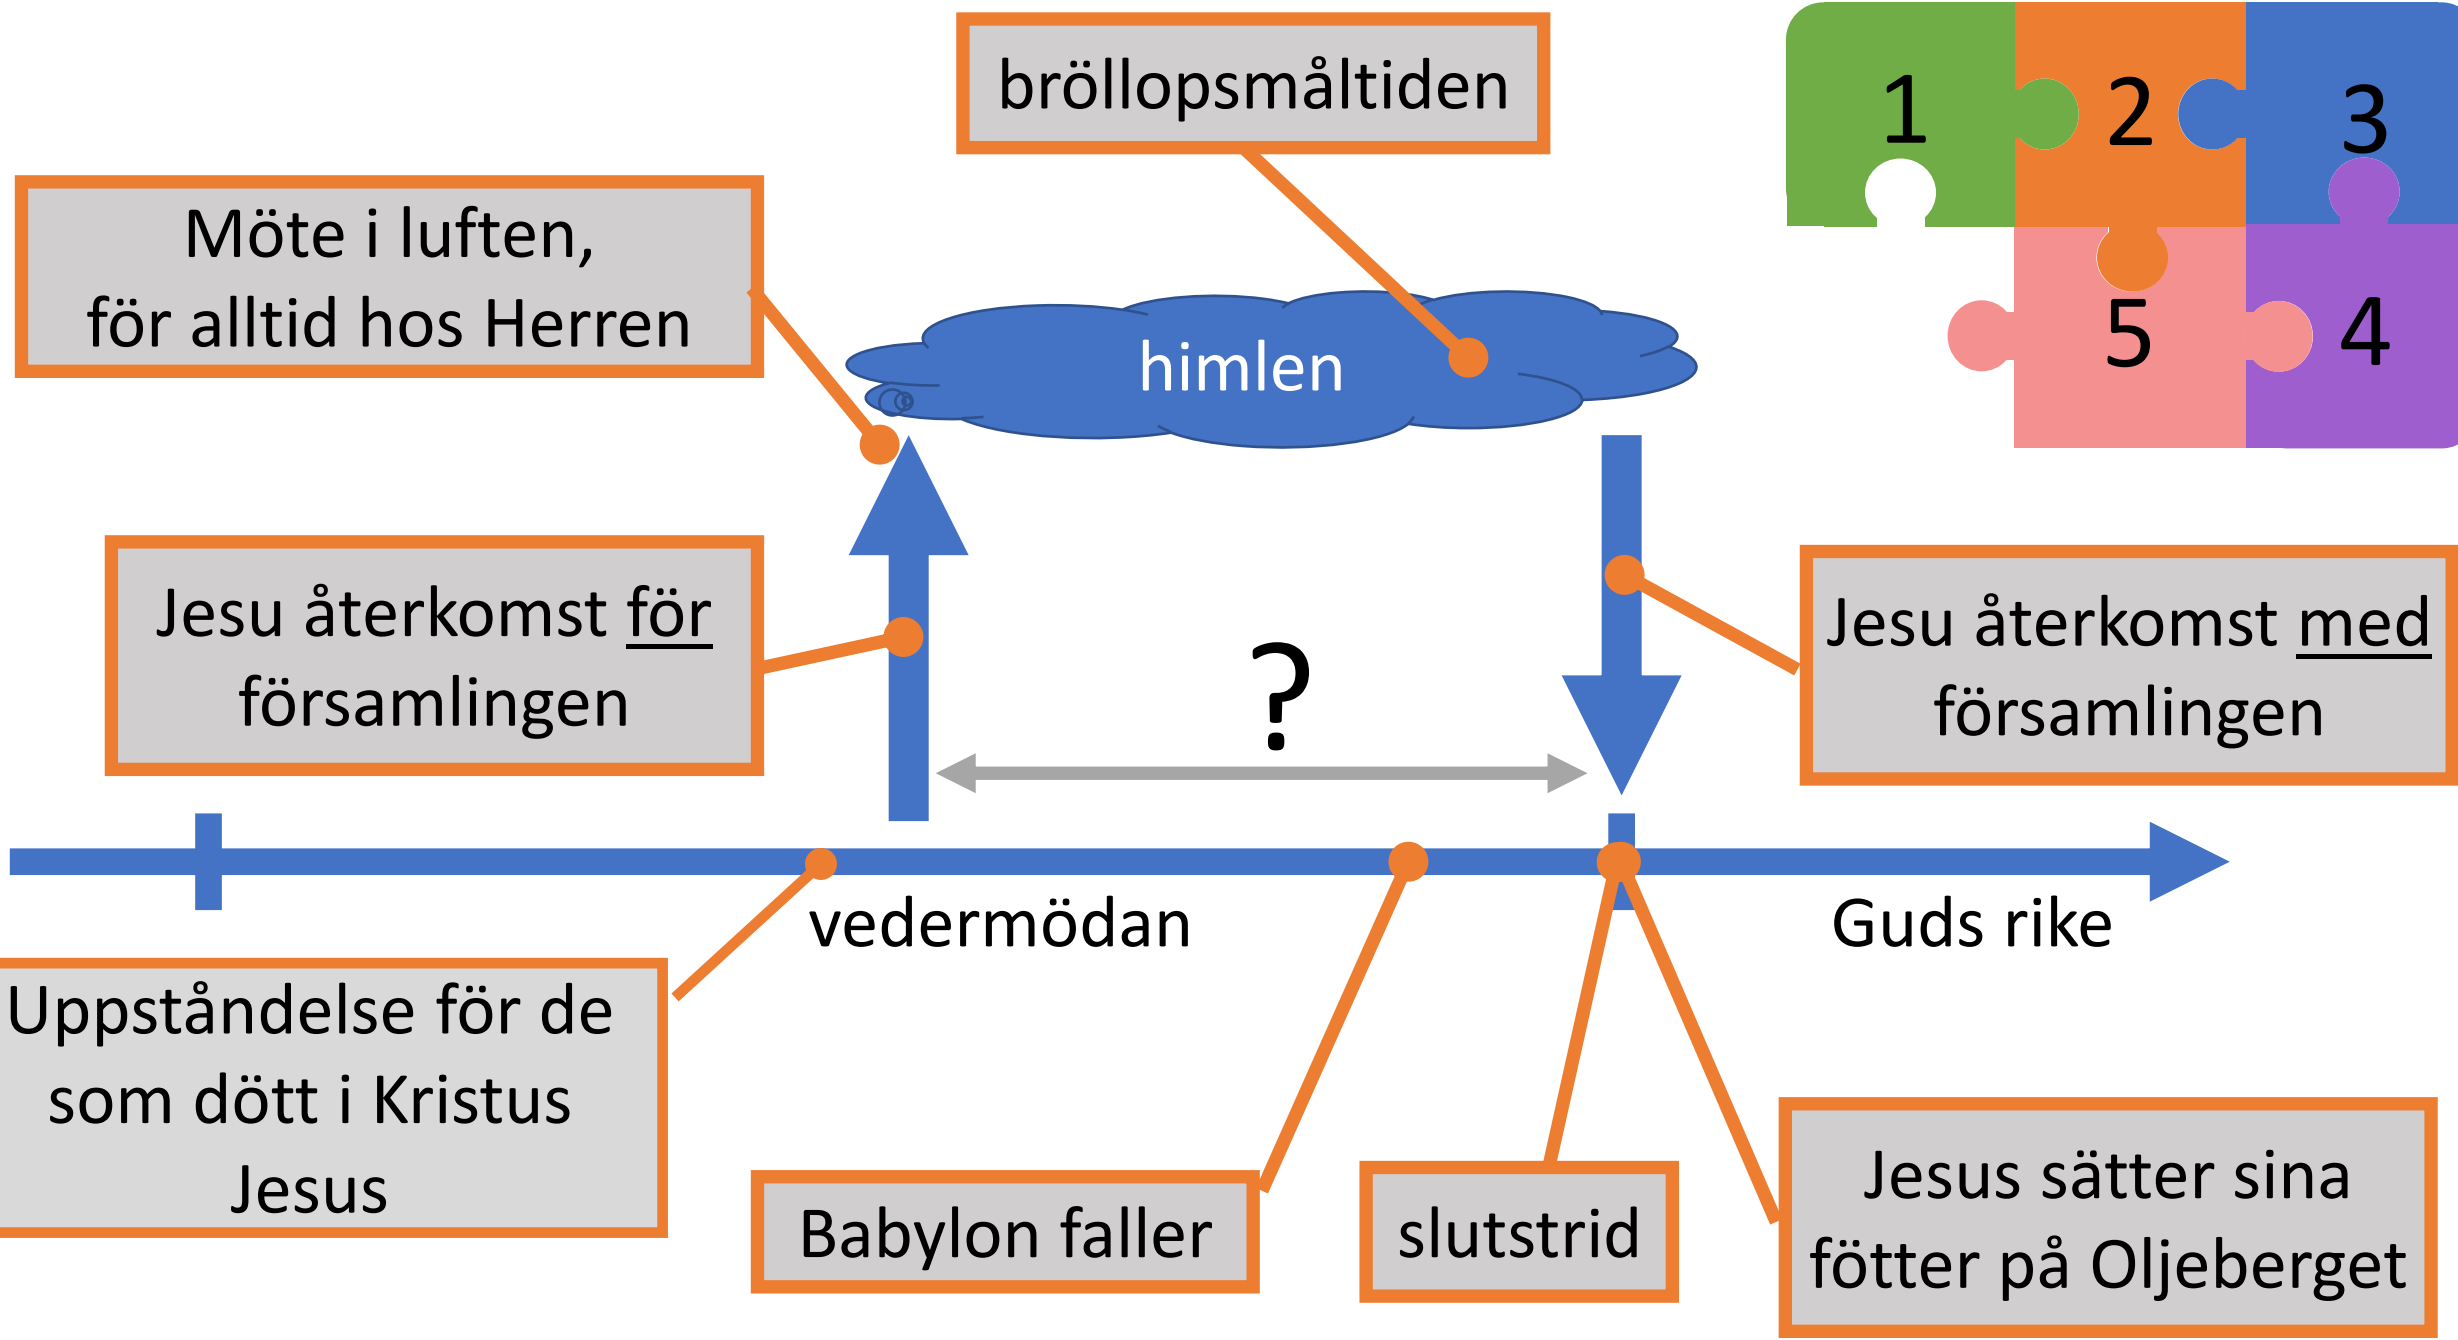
bröllopsmåltiden

1
2
3
5
4

Möte i luften,
för alltid hos Herren

himlen

Jesu återkomst för församlingen

?

Jesu återkomst med församlingen

vedermödan

Guds rike

Uppståndelse för de som dött i Kristus Jesus

Babylon faller

slutstrid

Jesus sätter sina fötter på Oljeberget